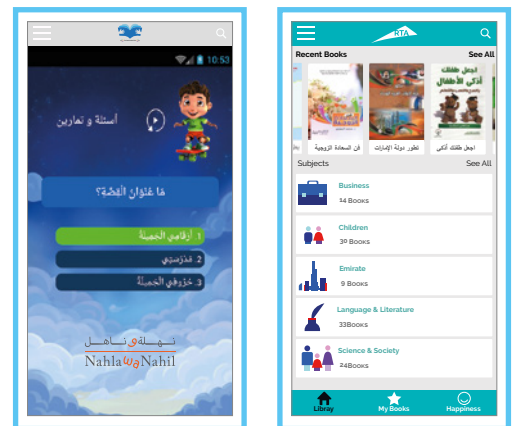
10:53

أسئلة و تمارين

ما عنوان القصة؟

1. أرقامي الجميلة

2. مدرستي

3. حروفي الجميلة

نهلة و ناهل

NahlaWaNahil

RTA

Recent Books

See All

فن السعادة الزوجية

تطور دولة الإمارات

اجعل طفلك أذكى

اجعل طفلك أذكى الأطفال

Subjects

See All

Business

14 Books

Children

30 Books

Emirate

9 Books

Language & Literature

33Books

Science & Society

24Books

Library

My Books

Happiness